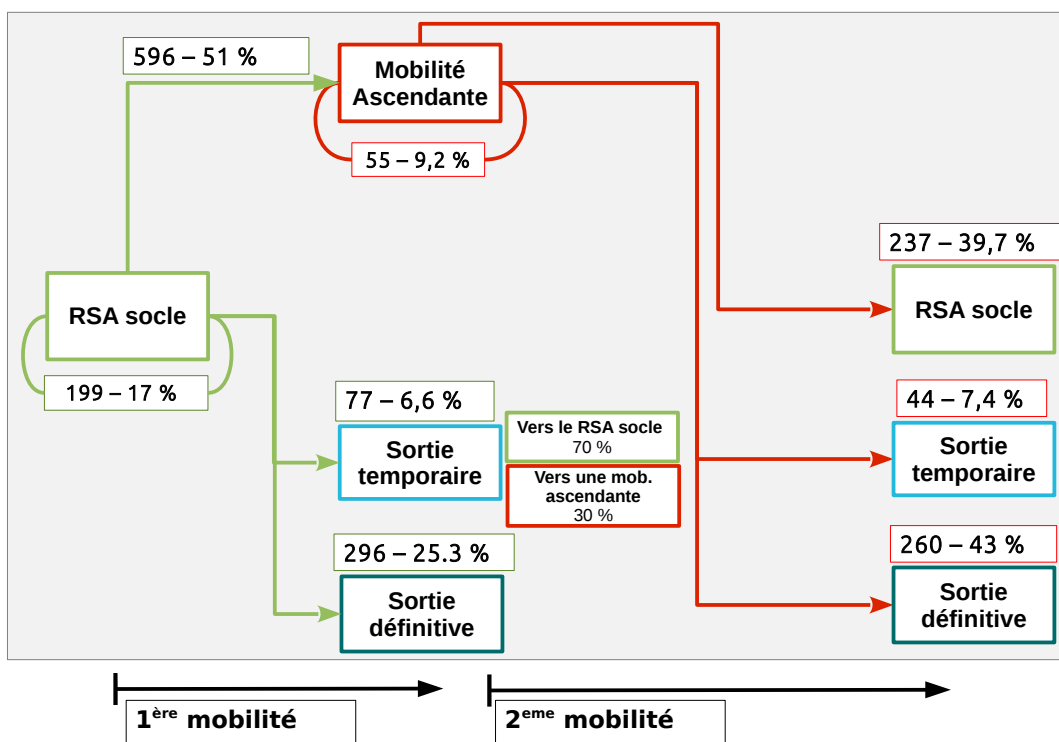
596 – 51 %

Mobilité Ascendante

55 – 9,2 %

RSA socle

199 – 17 %

77 – 6,6 %

Sortie temporaire

Vers le RSA socle
70 %

Vers une mob. ascendante
30 %

296 – 25.3 %

Sortie définitive

237 – 39,7 %

RSA socle

44 – 7,4 %

Sortie temporaire

260 – 43 %

Sortie définitive

1$^{ère}$ mobilité

2$^{eme}$ mobilité